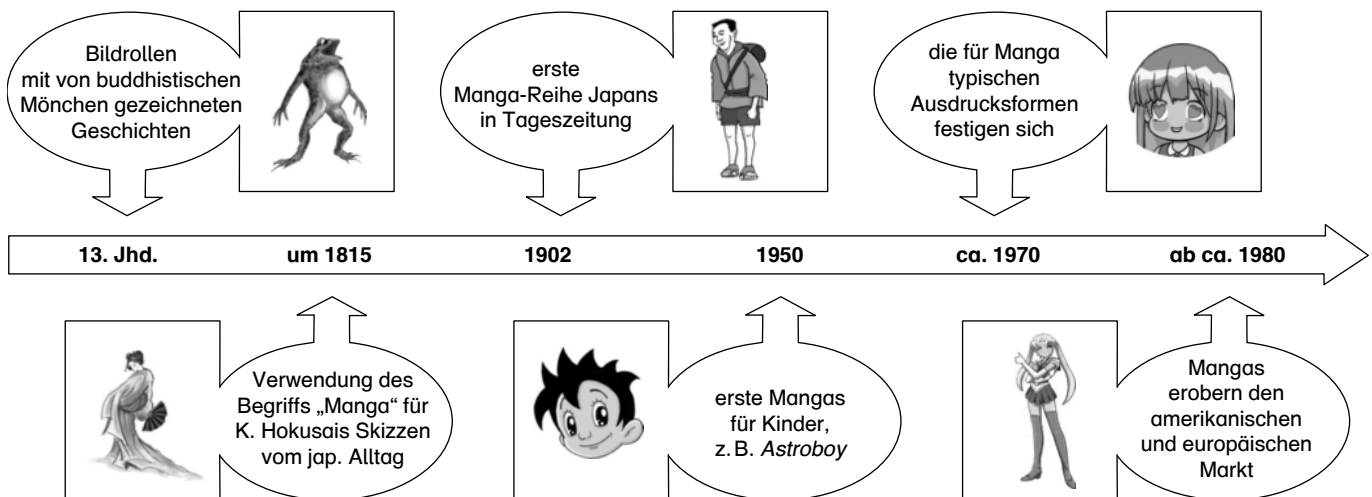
Bildrollen mit von buddhistischen Mönchen gezeichneten Geschichten

erste Manga-Reihe Japans in Tageszeitung

die für Manga typischen Ausdrucksformen festigen sich

13. Jhd.

um 1815

1902

1950

ca. 1970

ab ca. 1980

Verwendung des Begriffs „Manga“ für K. Hokusais Skizzen vom jap. Alltag

erste Mangas für Kinder, z. B. *Astroboy*

Mangas erobern den amerikanischen und europäischen Markt